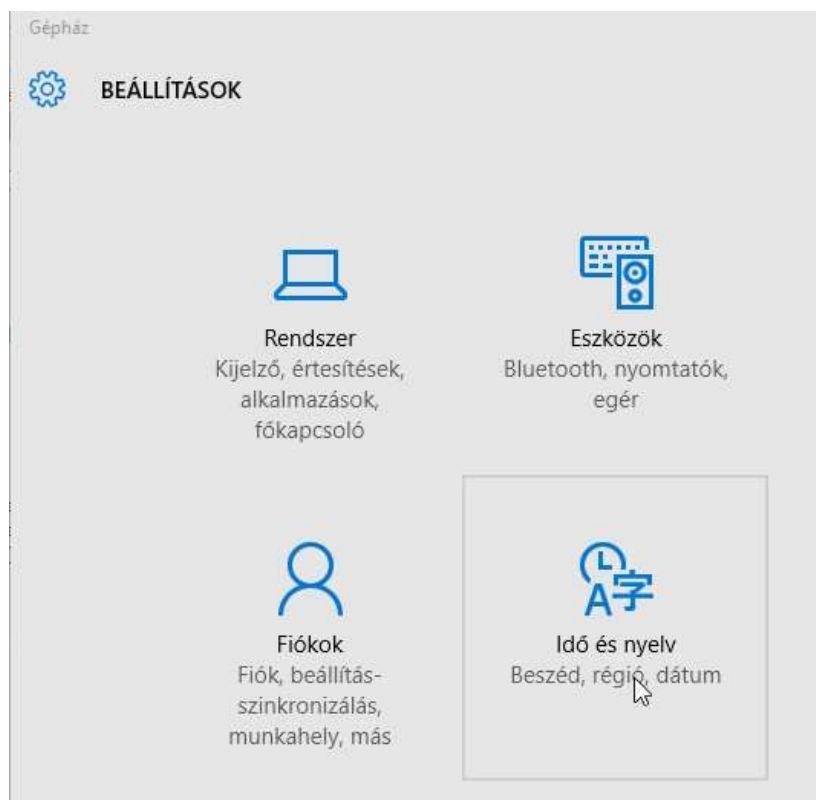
Gépház

BEÁLLÍTÁSOK

Rendszer
Kijelző, értesítések, alkalmazások, főkapcsoló

Eszközök
Bluetooth, nyomtatók, egér

Fiókok
Fiók, beállítás-szinkronizálás, munkahely, más

Idő és nyelv
Beszéd, régió, dátum